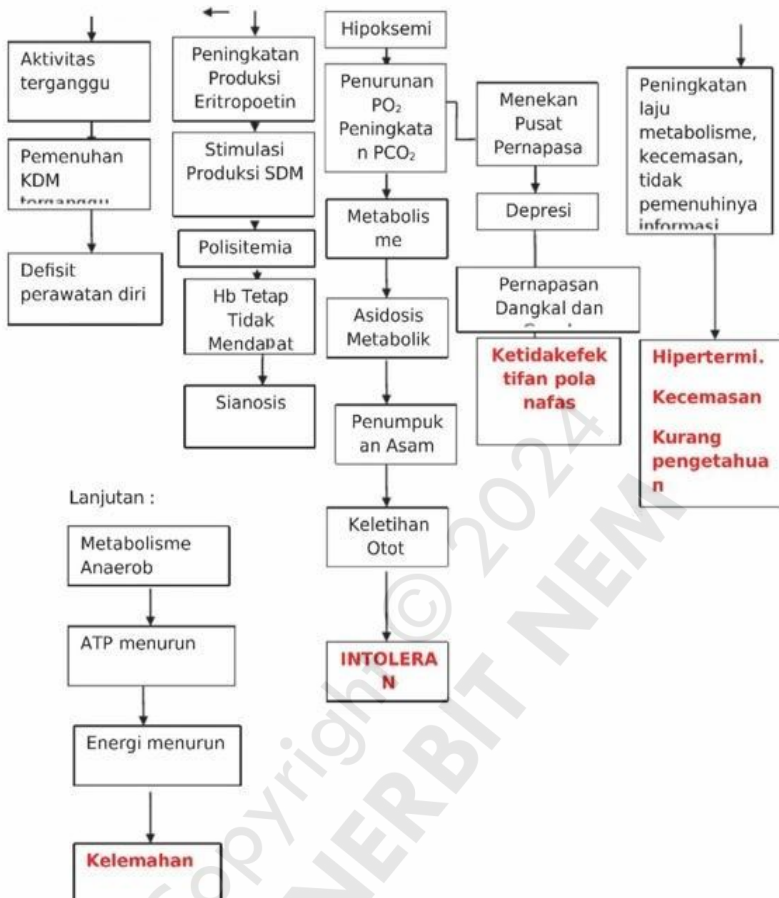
Aktivitas terganggu

Pemenuhan KDM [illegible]

Defisit perawatan diri

Peningkatan Produksi Eritropoetin

Stimulasi Produksi SDM

Polisitemia

Hb Tetap Tidak Mendapat

Sianosis

Hipoksemi

Penurunan $PO_2$ Peningkatan $PCO_2$

Metabolisme

Asidosis Metabolik

Penumpukan Asam

Keletihan Otot

INTOLERAN

Menekan Pusat Pernapasa

Depresi

Pernapasan Dangkal dan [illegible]

Ketidakefektifan pola nafas

Peningkatan laju metabolisme, kecemasan, tidak pemenuhinya informasi

Hipertermi.

Kecemasan

Kurang pengetahuan

Lanjutan :

Metabolisme Anaerob

ATP menurun

Energi menurun

Kelemahan

Copyright © 2024 PENERBIT NEM